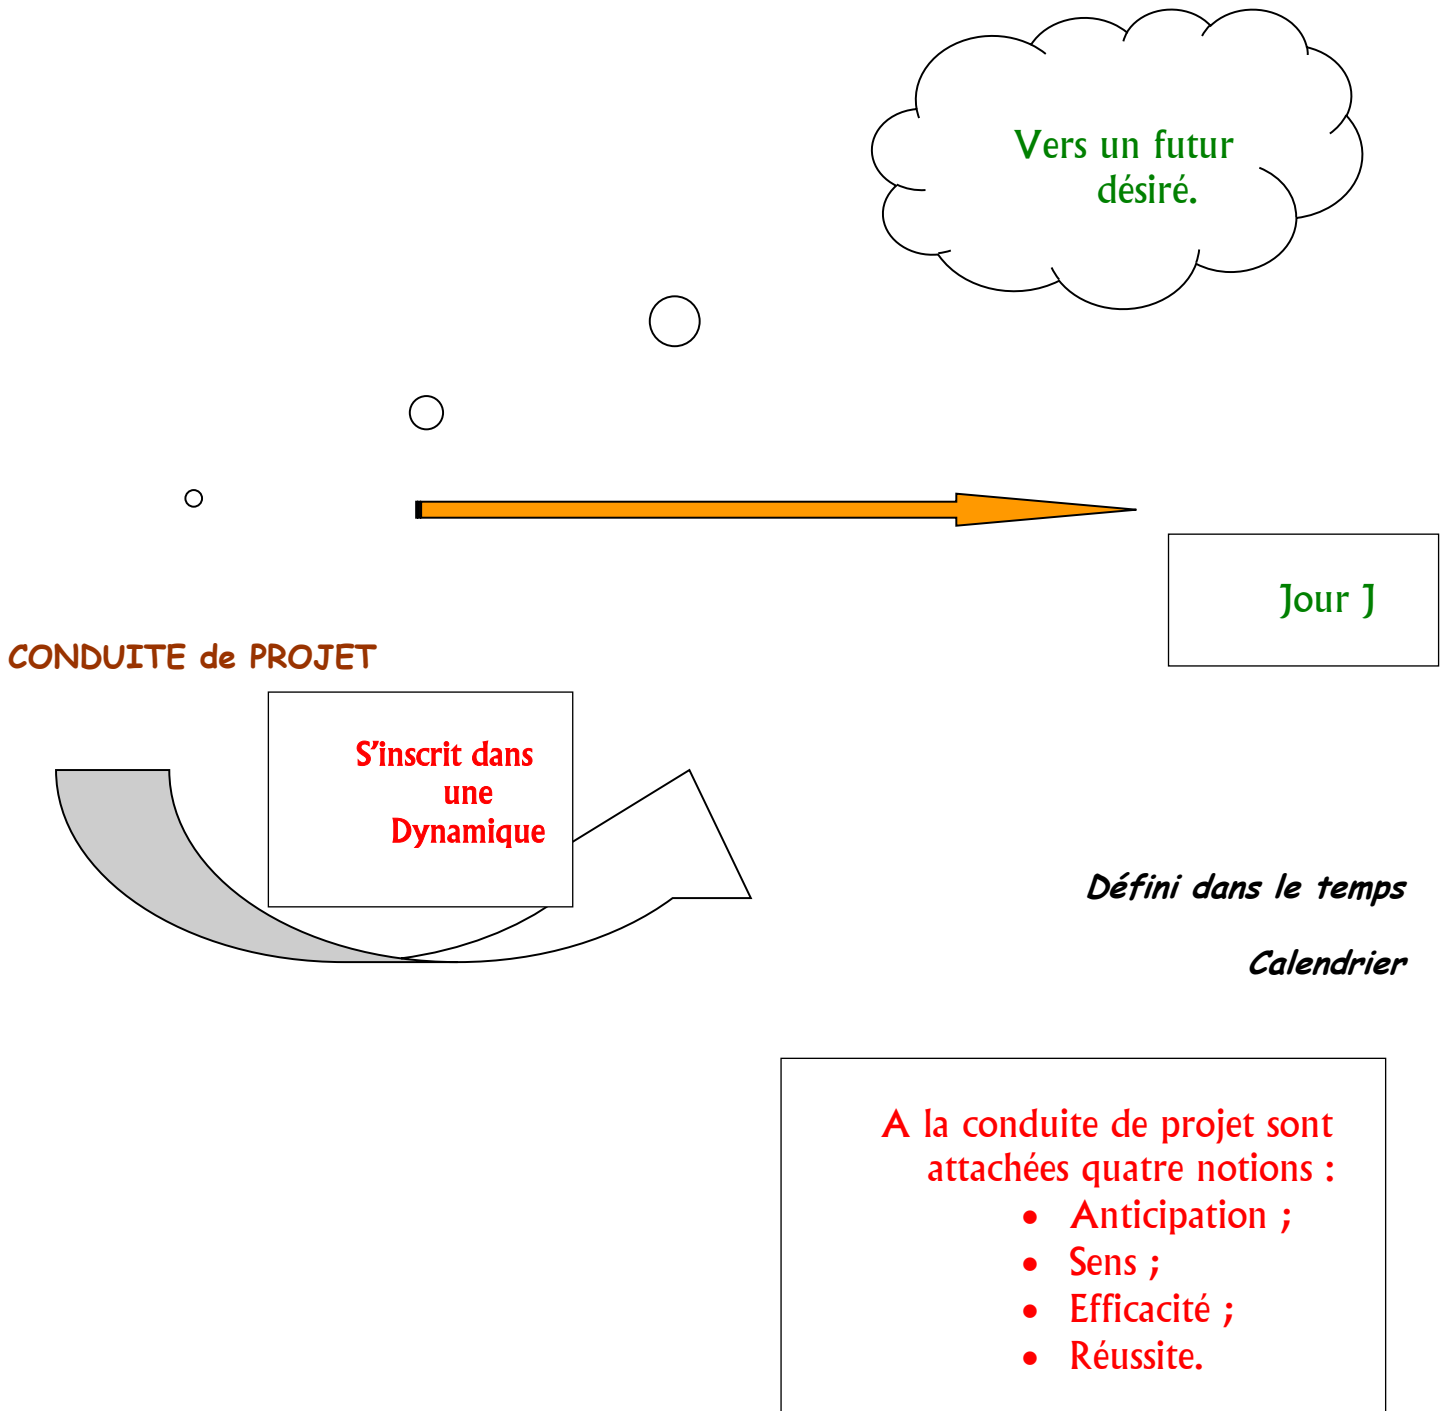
Vers un futur désiré.

Jour J

CONDUITE de PROJET

S'inscrit dans une Dynamique

Défini dans le temps

Calendrier

A la conduite de projet sont attachées quatre notions :
- Anticipation ;
- Sens ;
- Efficacité ;
- Réussite.